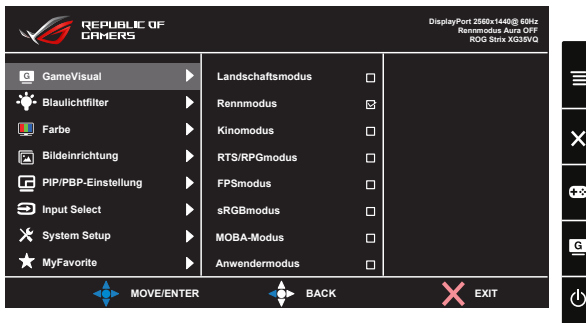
REPUBLIC OF GAMERS

DisplayPort 2560x1440@ 60Hz
Rennmodus Aura OFF
ROG Strix XG35VQ

G GameVisual
Blaulichtfilter
Farbe
Bildeinrichtung
PIP/PBP-Einstellung
Input Select
System Setup
MyFavorite

Landschaftsmodus
Rennmodus
Kinomodus
RTS/RPGmodus
FPSmodus
sRGBmodus
MOBA-Modus
Anwendermodus

MOVE/ENTER
BACK
EXIT

G